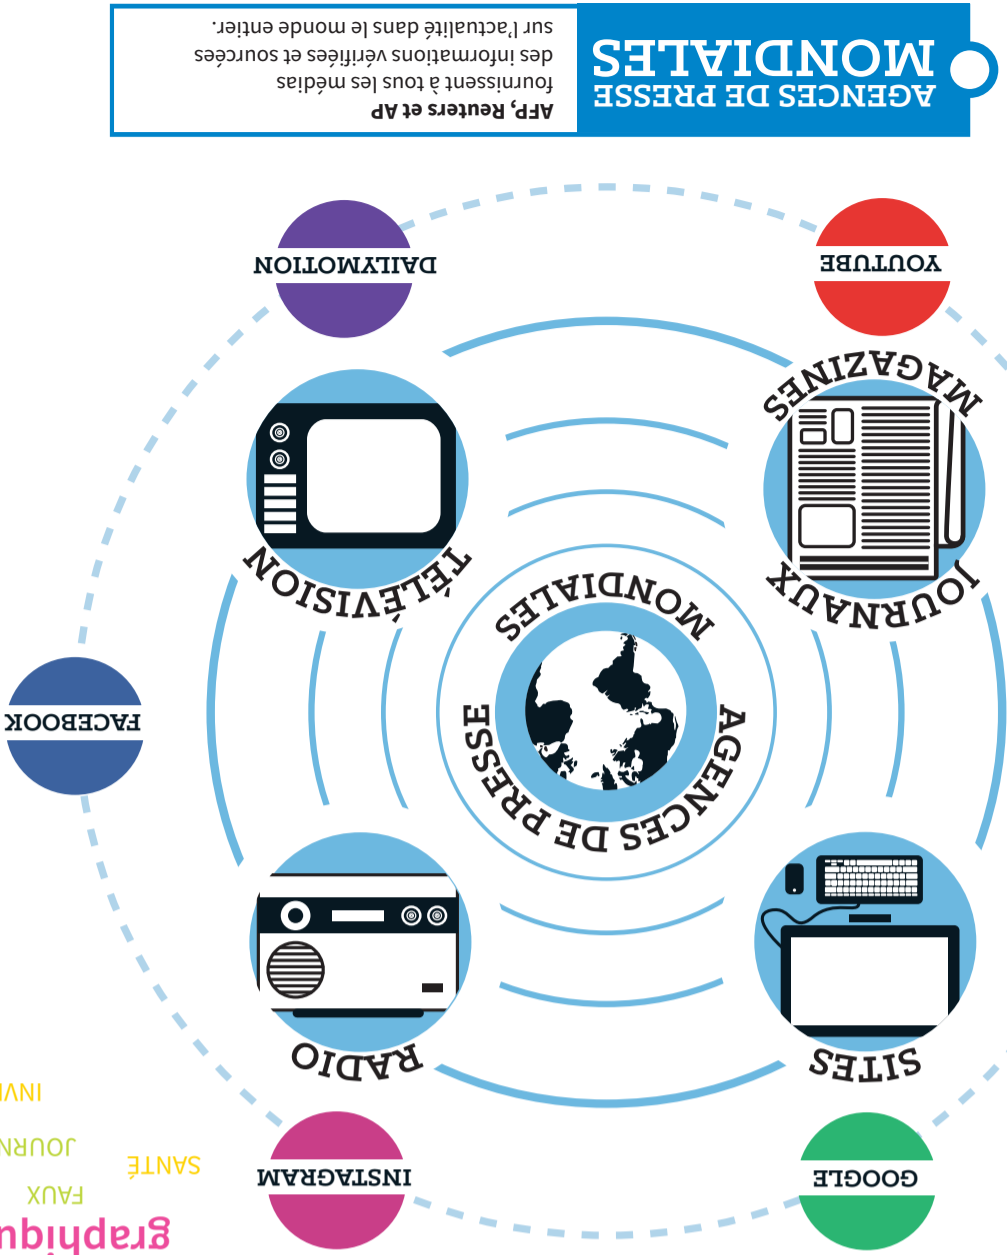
AGENCES DE PRESSE MONDIALES

AFP, Reuters et AP fournissent à tous les médias des informations vérifiées et sourcées sur l'actualité dans le monde entier.

YOUTUBE

DAILYMOTION

MAGAZINES

JOURNAUX

TÉLÉVISION

AGENCES DE PRESSE MONDIALES

FACEBOOK

RADIO

SITES

INSTAGRAM

GOOGLE

INVI

JOURN

SANTÉ

FAUX

graphiqu